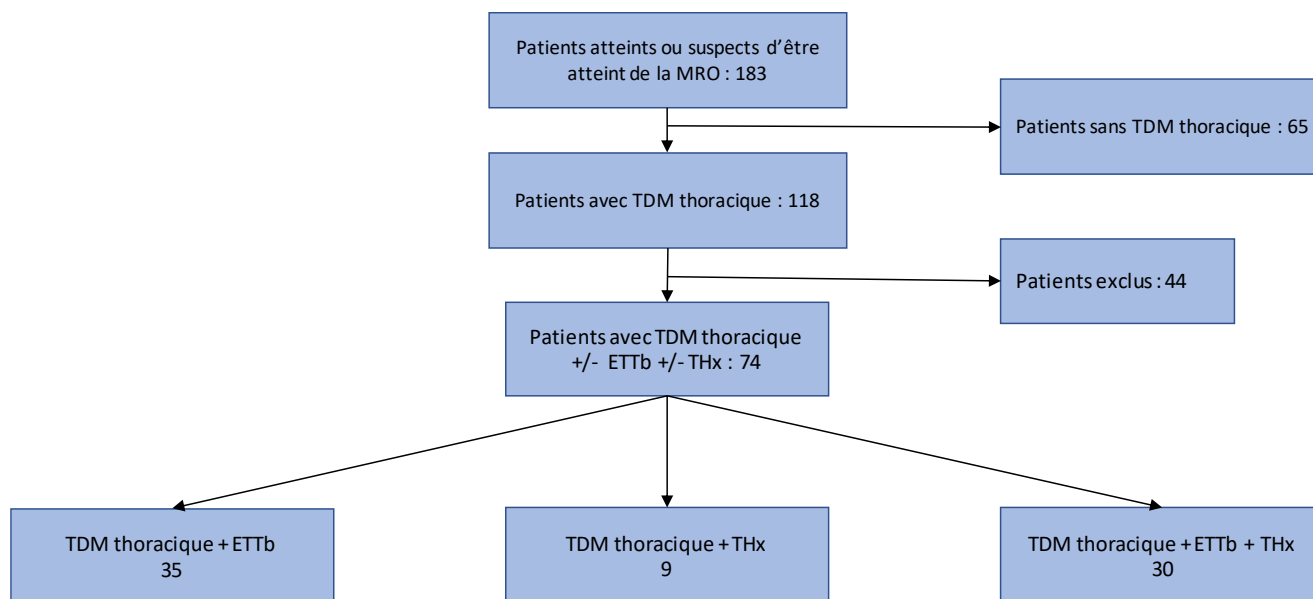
Patients atteints ou suspects d'être atteint de la MRO : 183

Patients sans TDM thoracique : 65

Patients avec TDM thoracique : 118

Patients exclus : 44

Patients avec TDM thoracique +/- ETTb +/- THx : 74

TDM thoracique + ETTb
35

TDM thoracique + THx
9

TDM thoracique + ETTb + THx
30